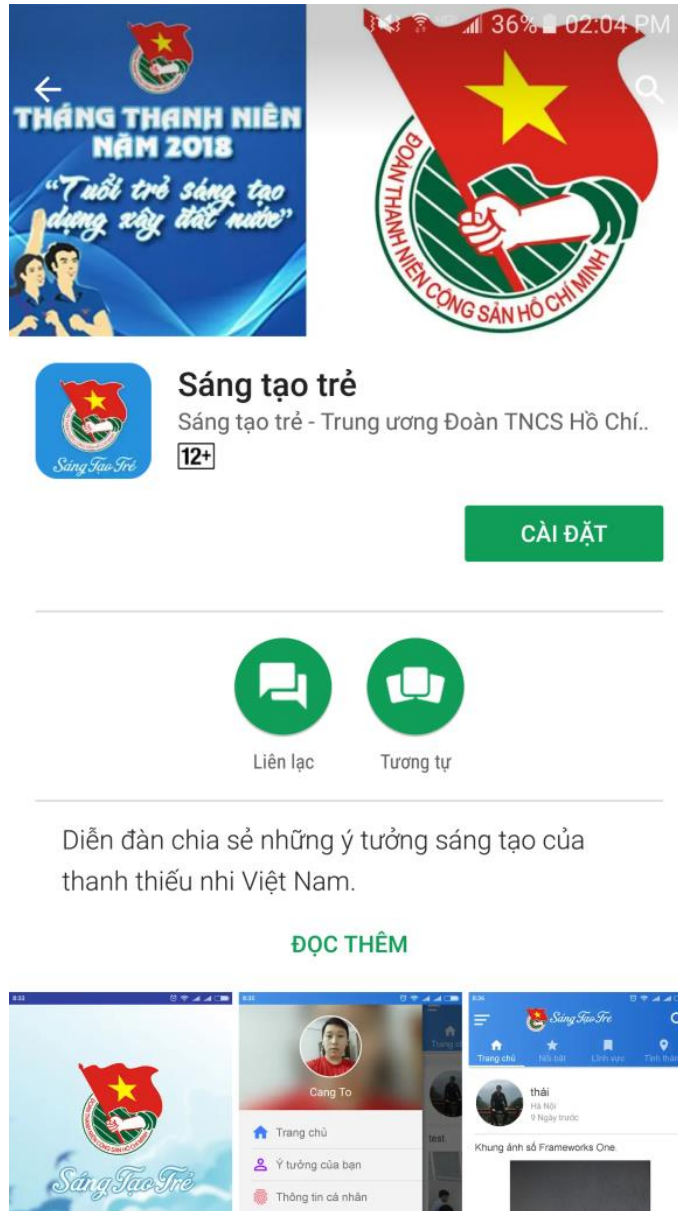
36% 02:04 PM

THÁNG THANH NIÊN NĂM 2018
"Tuổi trẻ sáng tạo dựng xây đất nước"

ĐOÀN THANH NIÊN CỘNG SẢN HỒ CHÍ MINH

Sáng Tạo Trẻ

Sáng tạo trẻ
Sáng tạo trẻ - Trung ương Đoàn TNCS Hồ Chí..
12+

CÀI ĐẶT

Liên lạc
Tương tự

Diễn đàn chia sẻ những ý tưởng sáng tạo của thanh thiếu nhi Việt Nam.

ĐỌC THÊM

Sáng Tạo Trẻ

Cang To
Trang chủ
Ý tưởng của bạn
Thông tin cá nhân
test

Sáng Tạo Trẻ
Trang chủ
Nổi bật
Lĩnh vực
Tỉnh thành
thái
Hà Nội
9 Ngày trước
Khung ảnh số Frameworks One.